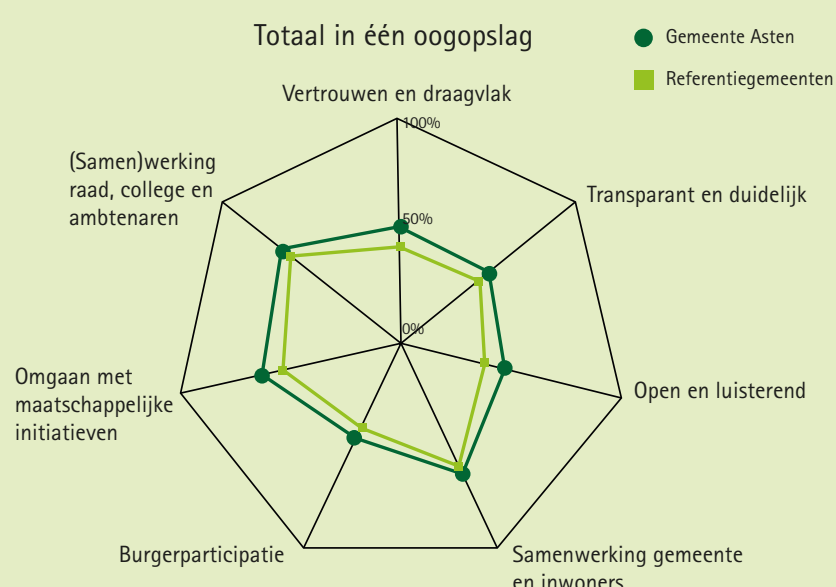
Totaal in één oogopslag

Gemeente Asten

Referentiegemeenten

Vertrouwen en draagvlak

100%

50%

0%

Transparant en duidelijk

(Samen)werking raad, college en ambtenaren

Open en luisterend

Omgaan met maatschappelijke initiatieven

Burgerparticipatie

Samenwerking gemeente en inwoners